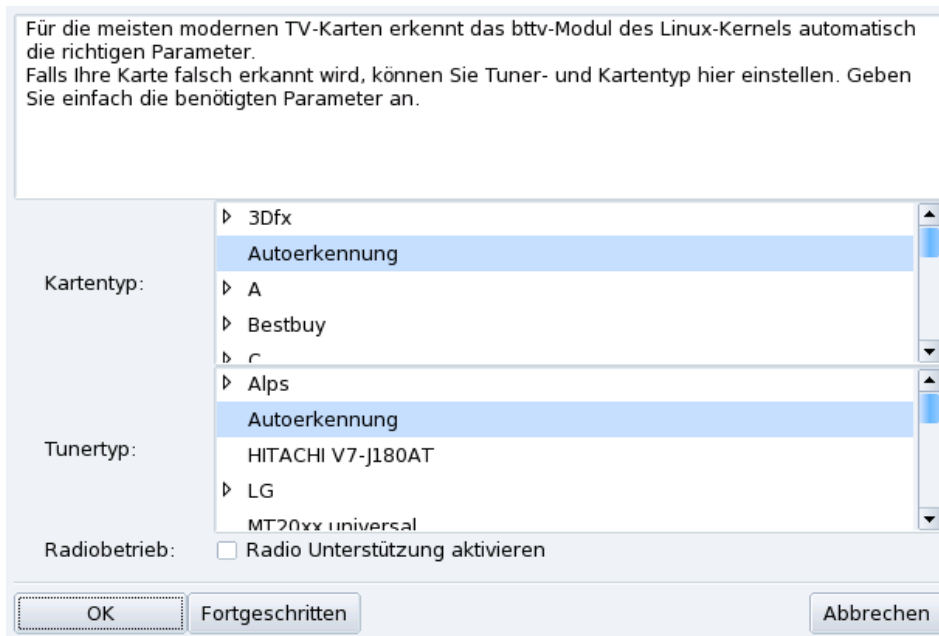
Für die meisten modernen TV-Karten erkennt das bttv-Modul des Linux-Kernels automatisch die richtigen Parameter.
Falls Ihre Karte falsch erkannt wird, können Sie Tuner- und Kartentyp hier einstellen. Geben Sie einfach die benötigten Parameter an.

Kartentyp:
3Dfx
Autoerkennung
A
Bestbuy
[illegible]

Tunertyp:
Alps
Autoerkennung
HITACHI V7-J180AT
LG
MT20xx universal

Radiobetrieb:
Radio Unterstützung aktivieren

OK
Fortgeschritten
Abbrechen